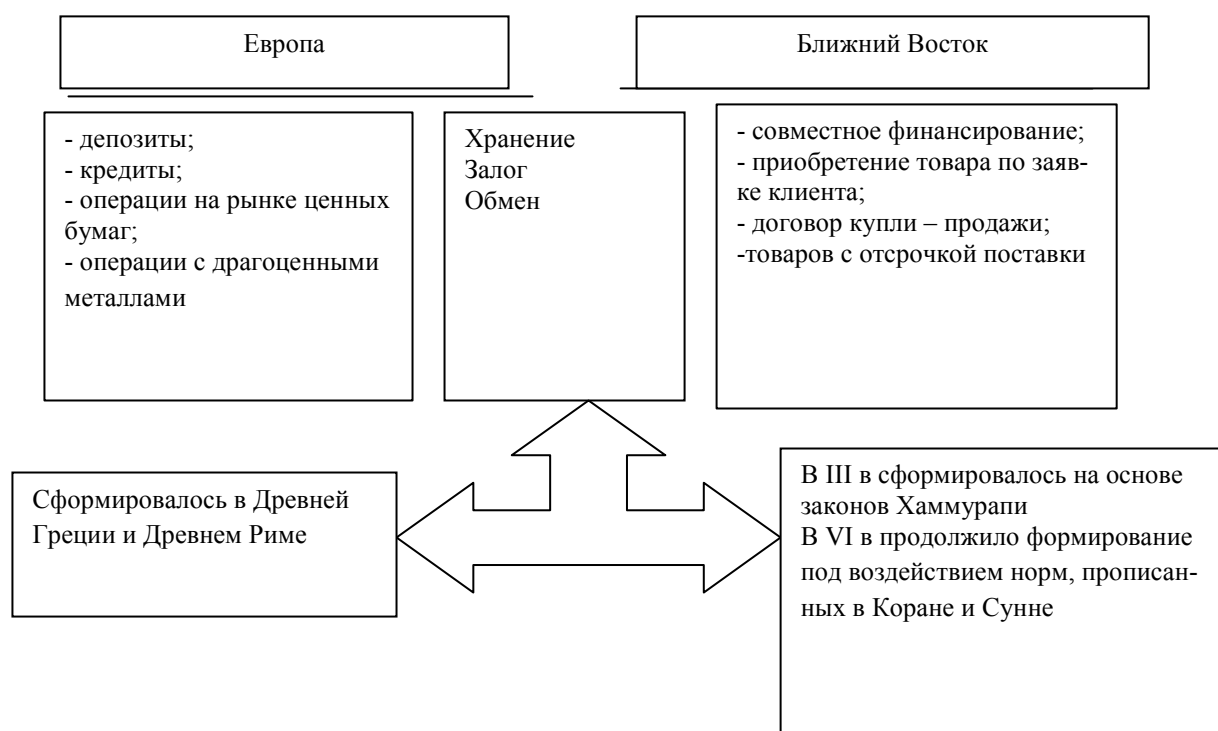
Европа

Ближний Восток

- депозиты;
- кредиты;
- операции на рынке ценных бумаг;
- операции с драгоценными металлами

Хранение
Залог
Обмен

- совместное финансирование;
- приобретение товара по заявке клиента;
- договор купли – продажи;
-товаров с отсрочкой поставки

Сформировалось в Древней Греции и Древнем Риме

В III в сформировалось на основе законов Хаммурапи
В VI в продолжило формирование под воздействием норм, прописанных в Коране и Сунне